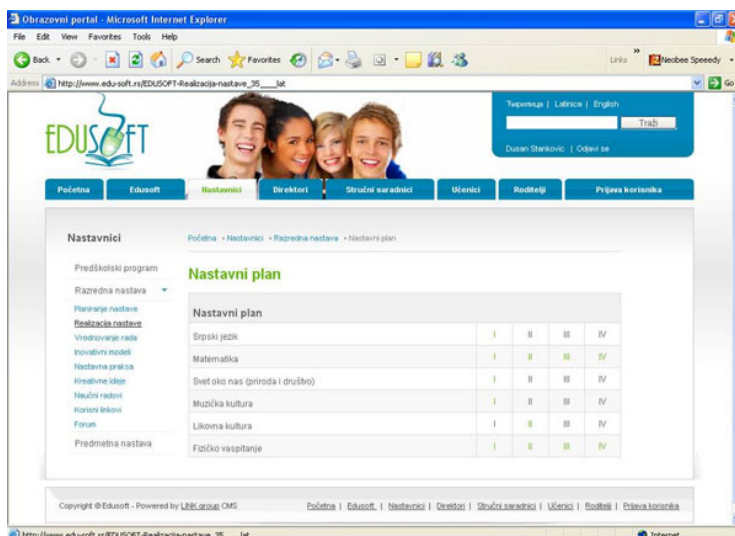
Obrazovni portal - Microsoft Internet Explorer

File Edit View Favorites Tools Help

Back Search Favorites Links Neobee Speedy

Address http://www.edu-soft.rs/EDUSOFT-Realizacija-nastave_35___lat Go

EDUSOFT

Ћирилица | Latinica | English

Traži

Dusan Stankovic | Odjavi se

Početna | Edusoft | Nastavnici | Direktori | Stručni saradnici | Učenici | Roditelji | Prijava korisnika

Nastavnici

Početna » Nastavnici » Razredna nastava » Nastavni plan

Predškolski program
Razredna nastava
Planiranje nastave
Realizacija nastave
Vrednovanje rada
Inovativni modeli
Nastavna praksa
Kreativne ideje
Naučni radovi
Korisni linkovi
Forum
Predmetna nastava

Nastavni plan

| Nastavni plan | | | | |
|---|---|---|---|---|
| Srpski jezik | I | II | III | IV |
| Matematika | I | II | III | IV |
| Svet oko nas (priroda i društvo) | I | II | III | IV |
| Muzička kultura | I | II | III | IV |
| Likovna kultura | I | II | III | IV |
| Fizičko vaspitanje | I | II | III | IV |

Copyright © Edusoft - Powered by LINK group CMS

Početna | Edusoft | Nastavnici | Direktori | Stručni saradnici | Učenici | Roditelji | Prijava korisnika

http://www.edu-soft.rs/EDUSOFT-Realizacija-nastave_35___lat Internet